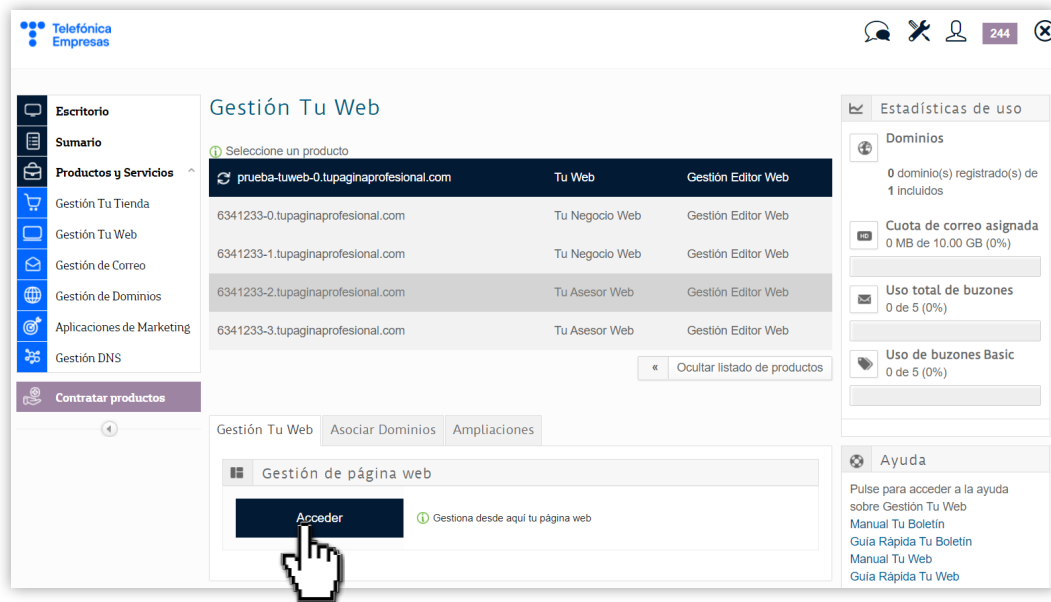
Telefónica Empresas

244

Escritorio
Sumario
Productos y Servicios
Gestión Tu Tienda
Gestión Tu Web
Gestión de Correo
Gestión de Dominios
Aplicaciones de Marketing
Gestión DNS
Contratar productos

Gestión Tu Web

Seleccione un producto

| | | |
|---|---|---|
| prueba-tuweb-0.tupaginaprofesional.com | Tu Web | Gestión Editor Web |
| 6341233-0.tupaginaprofesional.com | Tu Negocio Web | Gestión Editor Web |
| 6341233-1.tupaginaprofesional.com | Tu Negocio Web | Gestión Editor Web |
| 6341233-2.tupaginaprofesional.com | Tu Asesor Web | Gestión Editor Web |
| 6341233-3.tupaginaprofesional.com | Tu Asesor Web | Gestión Editor Web |

« Ocultar listado de productos

Gestión Tu Web | Asociar Dominios | Ampliaciones

Gestión de página web

Acceder

Gestiona desde aquí tu página web

Estadísticas de uso

Dominios
0 dominio(s) registrado(s) de 1 incluidos

Cuota de correo asignada
0 MB de 10.00 GB (0%)

Uso total de buzones
0 de 5 (0%)

Uso de buzones Basic
0 de 5 (0%)

Ayuda

Pulse para acceder a la ayuda sobre Gestión Tu Web
Manual Tu Boletín
Guía Rápida Tu Boletín
Manual Tu Web
Guía Rápida Tu Web